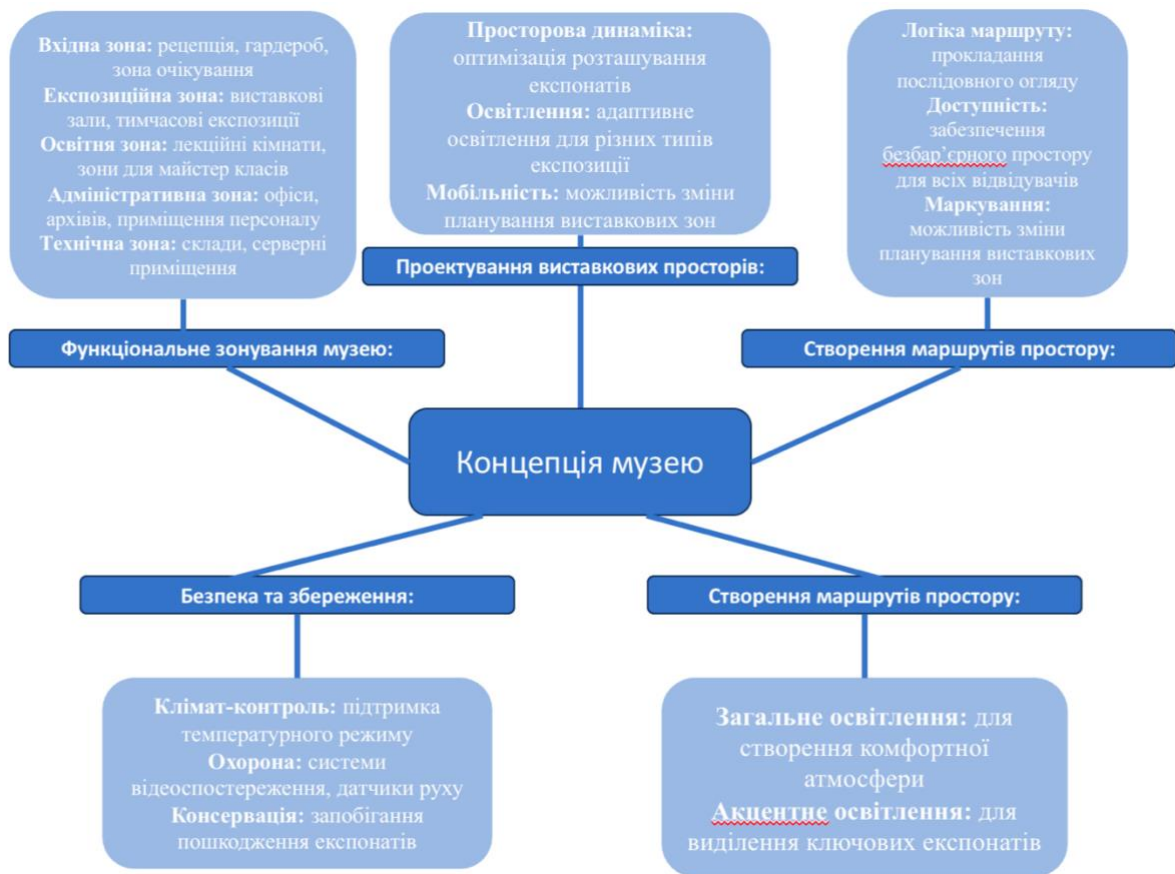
Вхідна зона: рецепція, гардероб, зона очікування
Експозиційна зона: виставкові зали, тимчасові експозиції
Освітня зона: лекційні кімнати, зони для майстер класів
Адміністративна зона: офіси, архівів, приміщення персоналу
Технічна зона: склади, серверні приміщення

Функціональне зонування музею:

Просторова динаміка: оптимізація розташування експонатів
Освітлення: адаптивне освітлення для різних типів експозиції
Мобільність: можливість зміни планування виставкових зон

Проектування виставкових просторів:

Логіка маршруту: прокладання послідовного огляду
Доступність: забезпечення безбар'єрного простору для всіх відвідувачів
Маркування: можливість зміни планування виставкових зон

Створення маршрутів простору:

Концепція музею

Безпека та збереження:

Клімат-контроль: підтримка температурного режиму
Охорона: системи відеоспостереження, датчики руху
Консервація: запобігання пошкодження експонатів

Створення маршрутів простору:

Загальне освітлення: для створення комфортної атмосфери
Акцентне освітлення: для виділення ключових експонатів